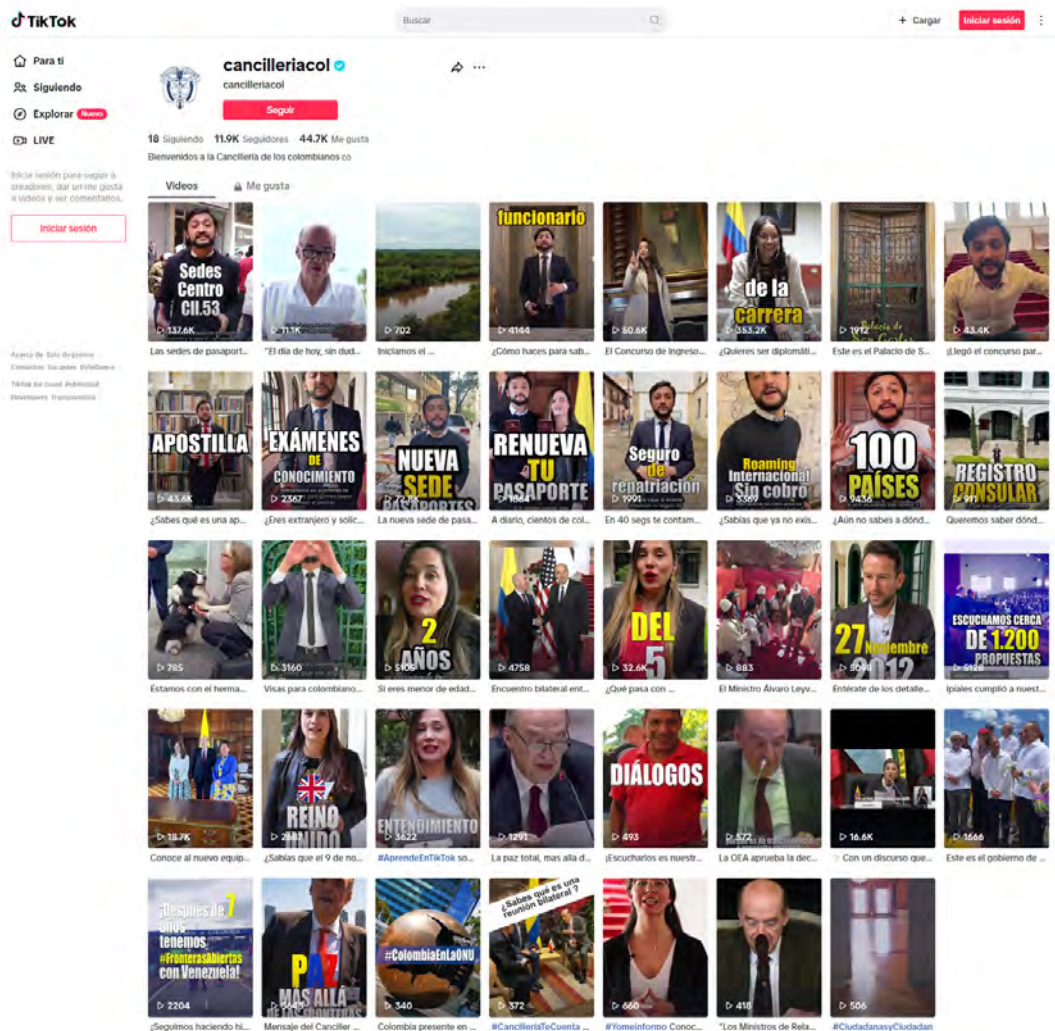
TikTok

Buscar

+ Cargar
Iniciar sesión

Para ti
Siguiendo
Explorar Nuevo
LIVE

Inicia sesión para seguir a creadores, dar un me gusta a videos y ver comentarios.

Iniciar sesión

Acerca de Sala de prensa Contacto Carreras ByteDance
TikTok for Good Publicidad Developers Transparencia

cancilleriacol
cancilleriacol
Seguir

18 Siguiendo 11.9K Seguidores 44.7K Me gusta
Bienvenidos a la Cancillería de los colombianos co

Videos
Me gusta

Sedes Centro Cll.53
137.6K
Las sedes de pasaport...

11.1K
"El día de hoy, sin dud...

702
Iniciamos el ...

funcionario
4144
¿Cómo haces para sab...

50.6K
El Concurso de Ingreso...

de la carrera
353.2K
¿Quieres ser diplomáti...

Palacio de San Carlos
1912
Este es el Palacio de S...

43.4K
¡Llegó el concurso par...

APOSTILLA
43.6K
¿Sabes qué es una ap...

EXÁMENES DE CONOCIMIENTO
2367
¿Eres extranjero y solic...

NUEVA SEDE PASAPORTES
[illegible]
La nueva sede de pasa...

RENUEVA TU PASAPORTE
1964
A diario, cientos de col...

Seguro de repatriación
1991
En 40 segs te contam...

Roaming Internacional Sin cobro
5569
¿Sabías que ya no exis...

100 PAÍSES
9436
¿Aún no sabes a dónd...

REGISTRO CONSULAR
911
Queremos saber dónd...

785
Estamos con el herma...

3160
Visas para colombiano...

2 AÑOS
5105
Si eres menor de edad...

4758
Encuentro bilateral ent...

DEL 5
32.6K
¿Qué pasa con ...

883
El Ministro Álvaro Leyv...

27 Noviembre 2012
9098
Entérate de los detalle...

ESCUCHAMOS CERCA DE 1.200 PROPUESTAS
5126
Ipiales cumplió a nuest...

18.7K
Conoce al nuevo equip...

REINO UNIDO
2882
¿Sabías que el 9 de no...

ENTENDIMIENTO
3622
#AprendeEnTikTok so...

1291
La paz total, mas allá d...

DIÁLOGOS
493
¡Escucharlos es nuestr...

572
La OEA aprueba la dec...

16.6K
Con un discurso que...

1666
Este es el gobierno de ...

¡Después de 7 años tenemos #FronterasAbiertas con Venezuela!
2204
¡Seguimos haciendo hi...

PAZ MÁS ALLÁ DE LAS FRONTERAS
5045
Mensaje del Canciller ...

#ColombiaEnLaONU
340
Colombia presente en ...

¿Sabes qué es una reunión bilateral?
372
#CancilleríaTeCuenta ...

660
#Yomeinformo Conoc...

418
"Los Ministros de Rela...

506
#CiudadanasyCiudadan